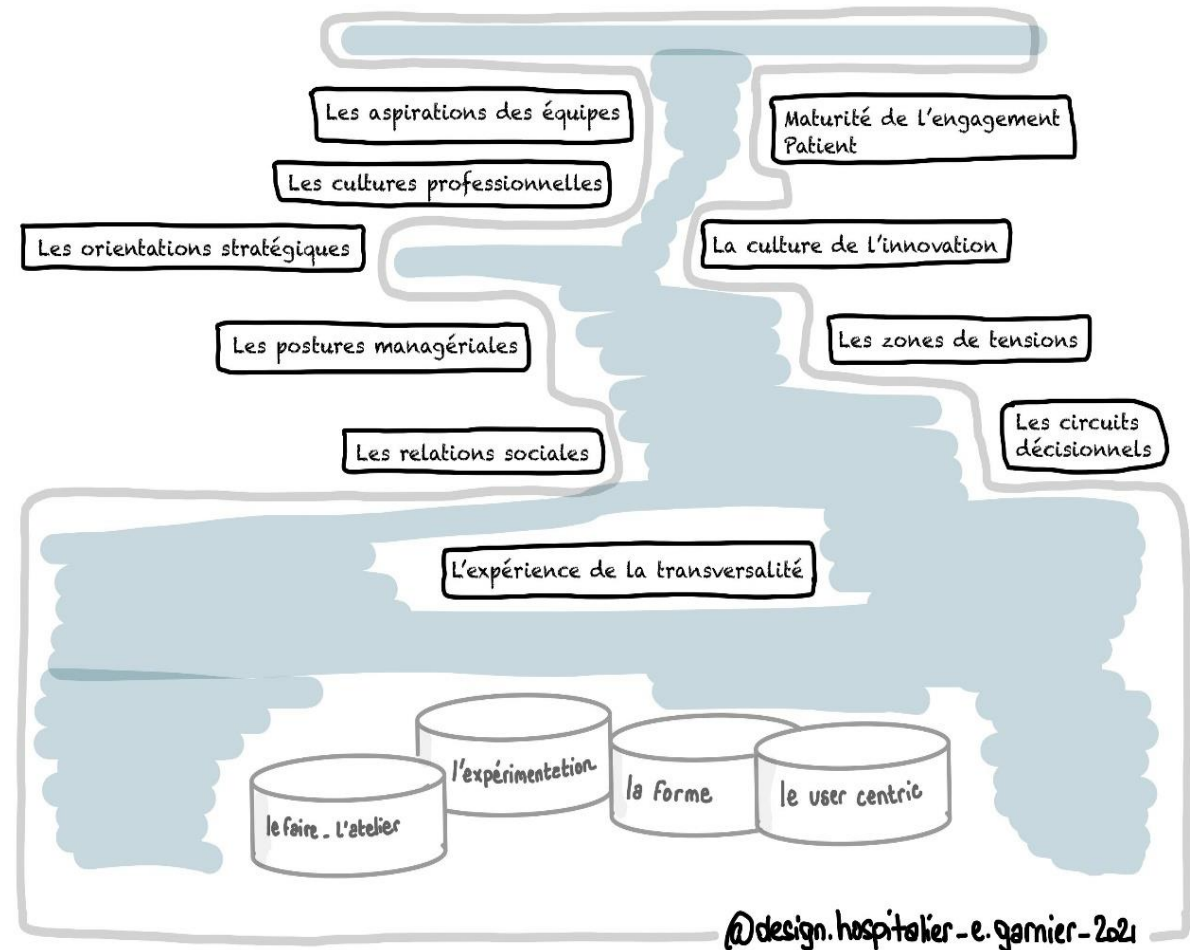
Les aspirations des équipes

Maturité de l'engagement Patient

Les cultures professionnelles

Les orientations stratégiques

La culture de l'innovation

Les postures managériales

Les zones de tensions

Les relations sociales

Les circuits décisionnels

L'expérience de la transversalité

l'expérimentetion

la Forme

le user centric

le faire _ L'atelier

@design.hospitalier-e.garnier-2021